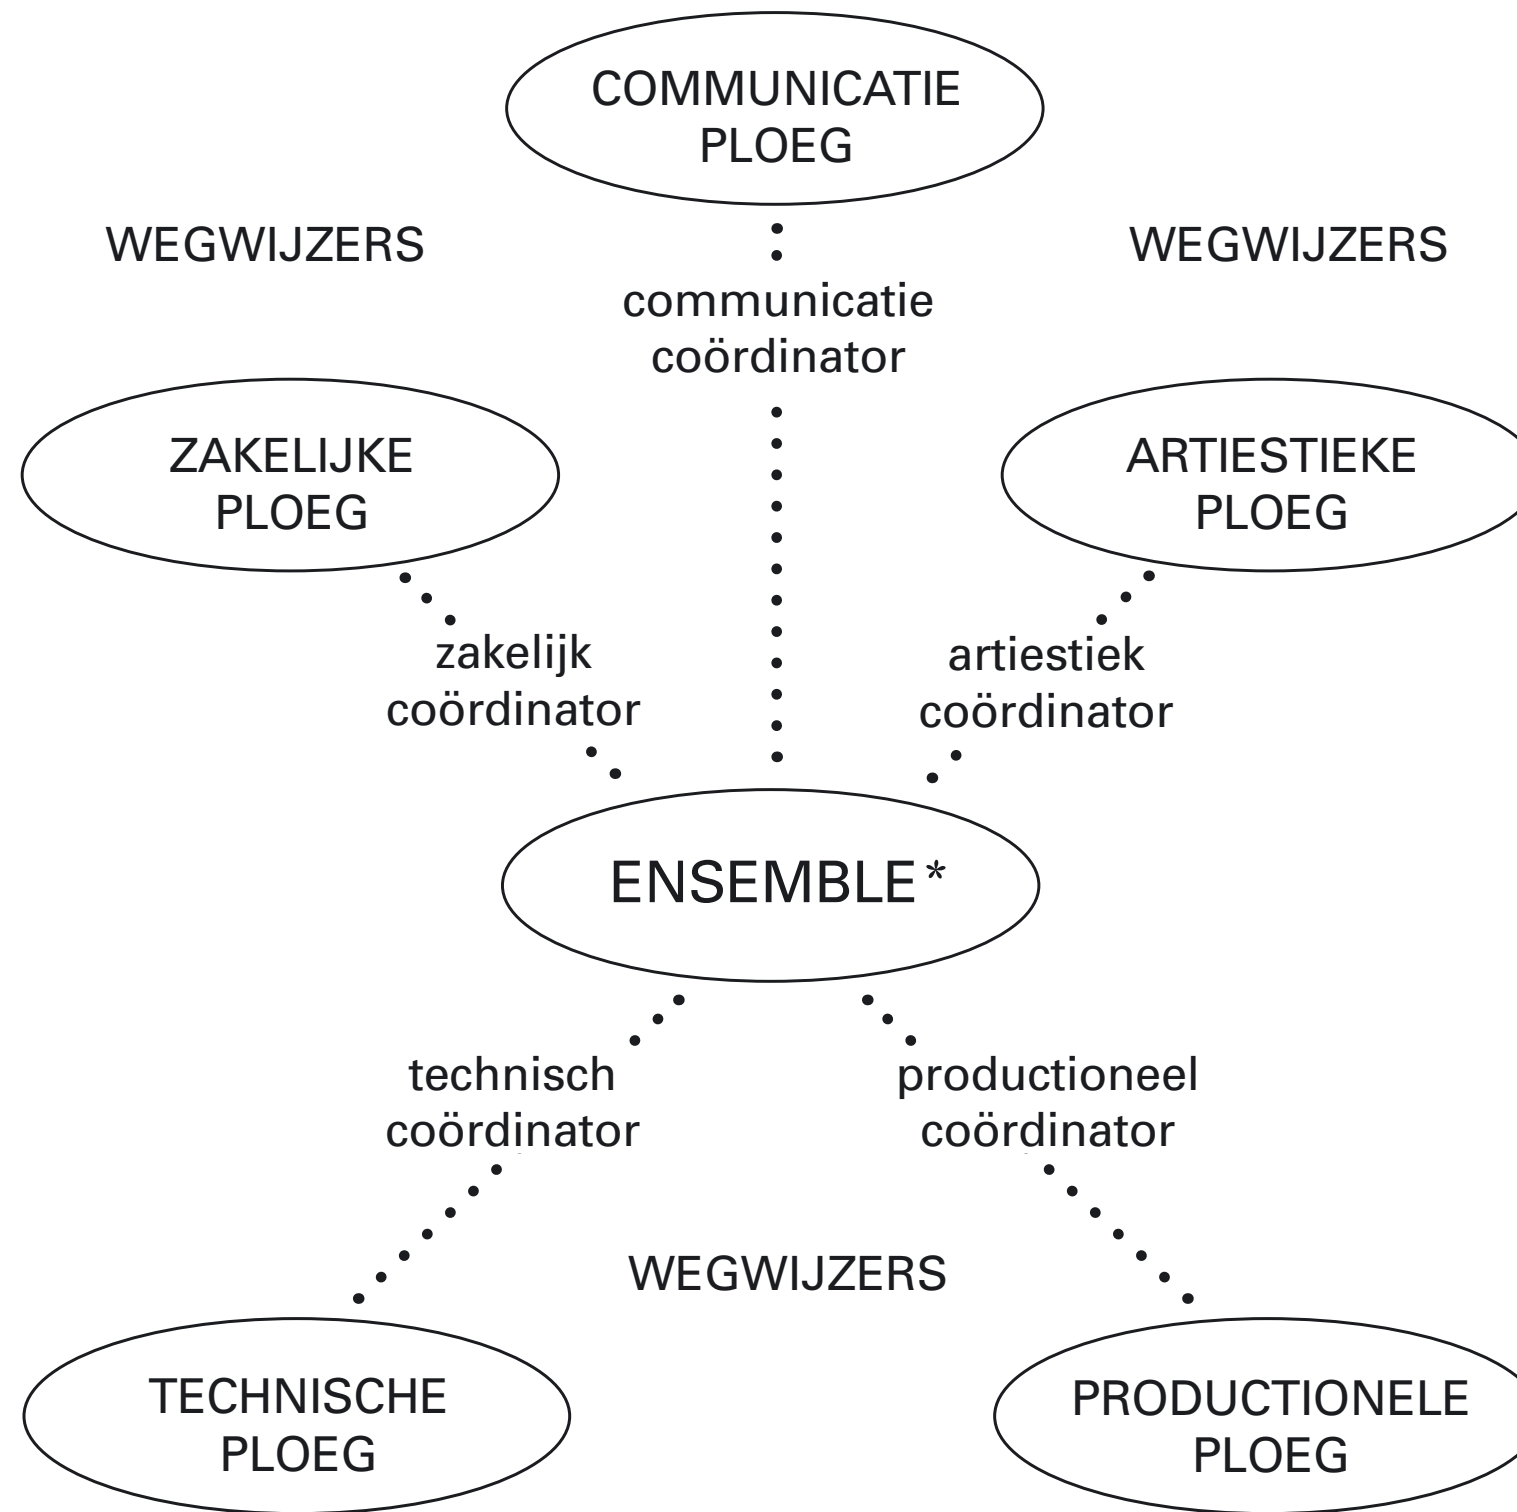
COMMUNICATIE PLOEG

WEGWIJZERS

communicatie coördinator

WEGWIJZERS

ZAKELIJKE PLOEG

ARTIESTIEKE PLOEG

zakelijk coördinator

artiestiek coördinator

ENSEMBLE*

technisch coördinator

productioneel coördinator

WEGWIJZERS

TECHNISCHE PLOEG

PRODUCTIONELE PLOEG